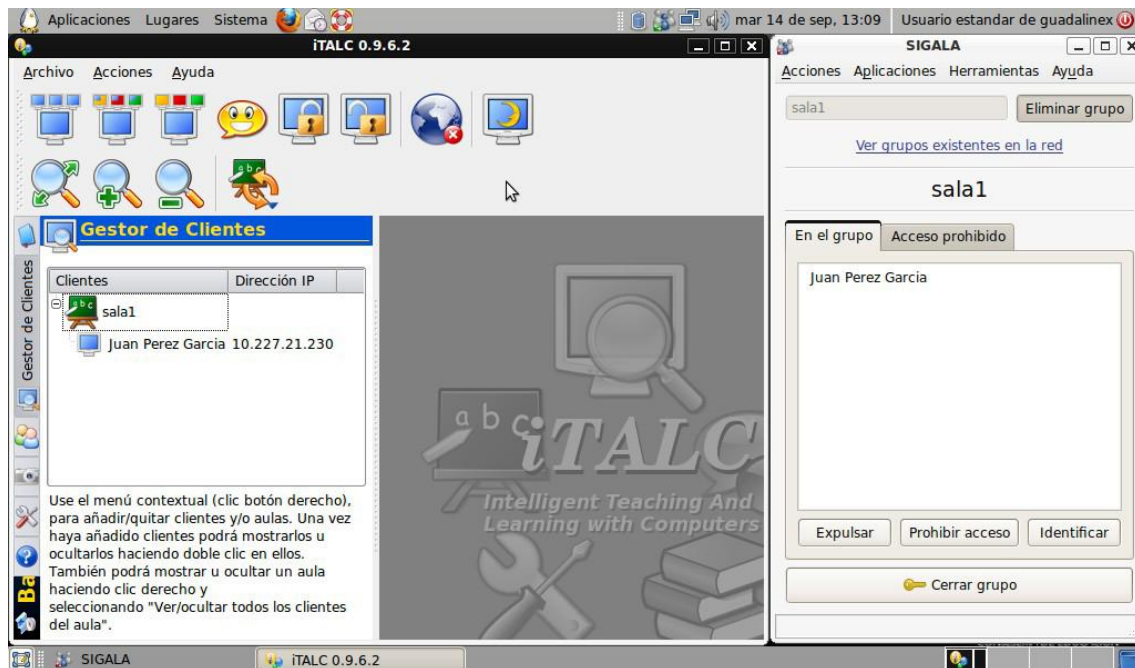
Aplicaciones Lugares Sistema

mar 14 de sep, 13:09 Usuario estandar de guadalinex

iTALC 0.9.6.2

Archivo Acciones Ayuda

Gestor de Clientes

Gestor de Clientes

| Clientes | Dirección IP |
|---|---|
| sala1 | |
| Juan Perez Garcia | 10.227.21.230 |

Use el menú contextual (clic botón derecho), para añadir/quitar clientes y/o aulas. Una vez haya añadido clientes podrá mostrarlos u ocultarlos haciendo doble clic en ellos. También podrá mostrar u ocultar un aula haciendo clic derecho y seleccionando "Ver/ocultar todos los clientes del aula".

abc iTALC

Intelligent Teaching And Learning with Computers

SIGALA

Acciones Aplicaciones Herramientas Ayuda

sala1

Eliminar grupo

Ver grupos existentes en la red

sala1

En el grupo Acceso prohibido

Juan Perez Garcia

Expulsar Prohibir acceso Identificar

Cerrar grupo

SIGALA iTALC 0.9.6.2